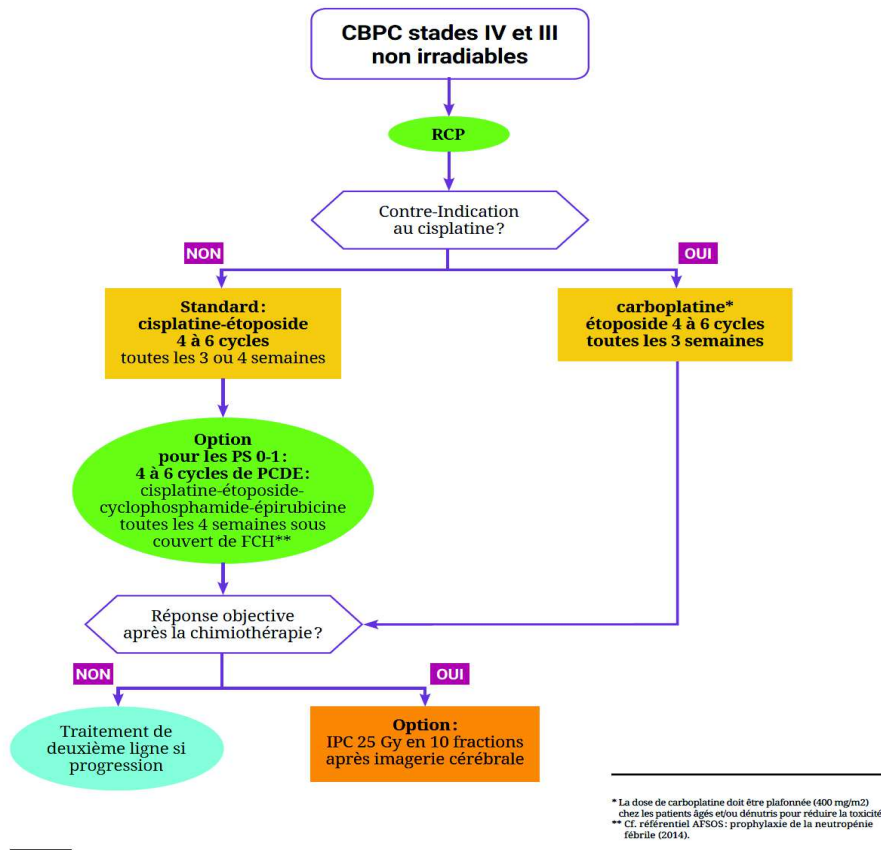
CBPC stades IV et III non irradiables

RCP

Contre-Indication au cisplatine?

NON

OUI

Standard: cisplatine-étoposide 4 à 6 cycles toutes les 3 ou 4 semaines

carboplatine* étoposide 4 à 6 cycles toutes les 3 semaines

Option pour les PS 0-1: 4 à 6 cycles de PCDE: cisplatine-étoposide-cyclophosphamide-épirubicine toutes les 4 semaines sous couvert de FCH**

Réponse objective après la chimiothérapie?

NON

OUI

Traitement de deuxième ligne si progression

Option: IPC 25 Gy en 10 fractions après imagerie cérébrale

* La dose de carboplatine doit être plafonnée (400 mg/m2) chez les patients âgés et/ou dénutris pour réduire la toxicité
** Cf. référentiel AFSOS: prophylaxie de la neutropénie fébrile (2014).